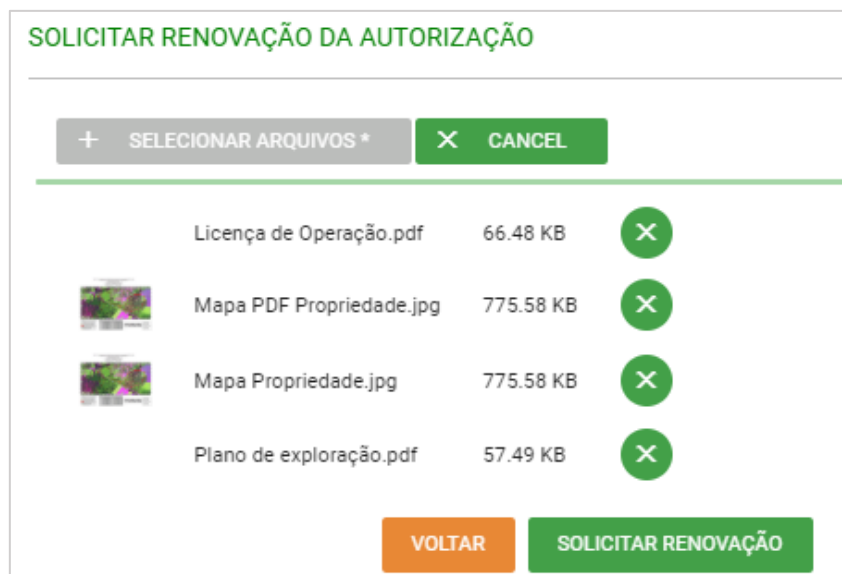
SOLICITAR RENOVAÇÃO DA AUTORIZAÇÃO

+ SELECIONAR ARQUIVOS *

CANCEL

| | | |
|---|---|---|
| Licença de Operação.pdf | 66.48 KB | |
| Mapa PDF Propriedade.jpg | 775.58 KB | |
| Mapa Propriedade.jpg | 775.58 KB | |
| Plano de exploração.pdf | 57.49 KB | |

VOLTAR

SOLICITAR RENOVAÇÃO